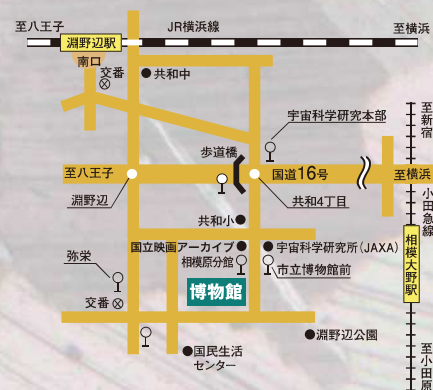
至八王子
JR横浜線
至横浜
淵野辺駅
南口
交番
共和中
宇宙科学研究本部
至新宿
歩道橋
至八王子
国道16号
至横浜
淵野辺
共和4丁目
小田急線
共和小
相模大野駅
国立映画アーカイブ
相模原分館
宇宙科学研究所（JAXA）
市立博物館前
弥栄
博物館
交番
淵野辺公園
国民生活センター
至小田原